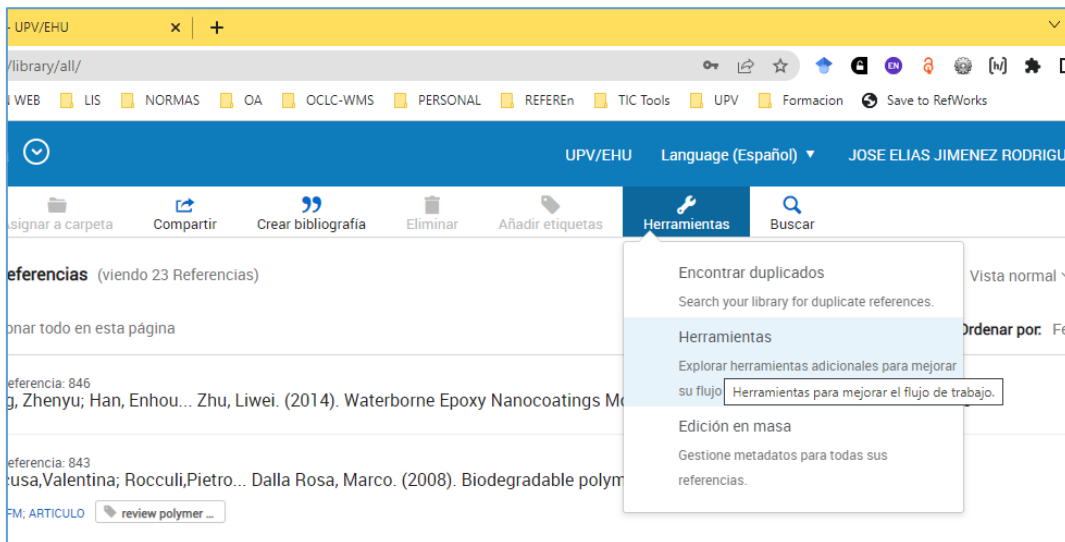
UPV/EHU × +

/library/all/

WEB LIS NORMAS OA OCLC-WMS PERSONAL REFEREn TIC Tools UPV Formacion Save to RefWorks

UPV/EHU Language (Español) ▼ JOSE ELIAS JIMENEZ RODRIGU

signar a carpeta Compartir Crear bibliografía Eliminar Añadir etiquetas Herramientas Buscar

eferencias (viendo 23 Referencias)

Vista normal

onar todo en esta página

Ordenar por: Fe

eferencia: 846
g, Zhenyu; Han, Enhou... Zhu, Liwei. (2014). Waterborne Epoxy Nanocoatings Mo

eferencia: 843
cusa,Valentina; Rocculi,Pietro... Dalla Rosa, Marco. (2008). Biodegradable polym

FM; ARTICULO review polymer ...

Encontrar duplicados
Search your library for duplicate references.

Herramientas
Explorar herramientas adicionales para mejorar su flujo

Herramientas para mejorar el flujo de trabajo.

Edición en masa
Gestione metadatos para todas sus referencias.